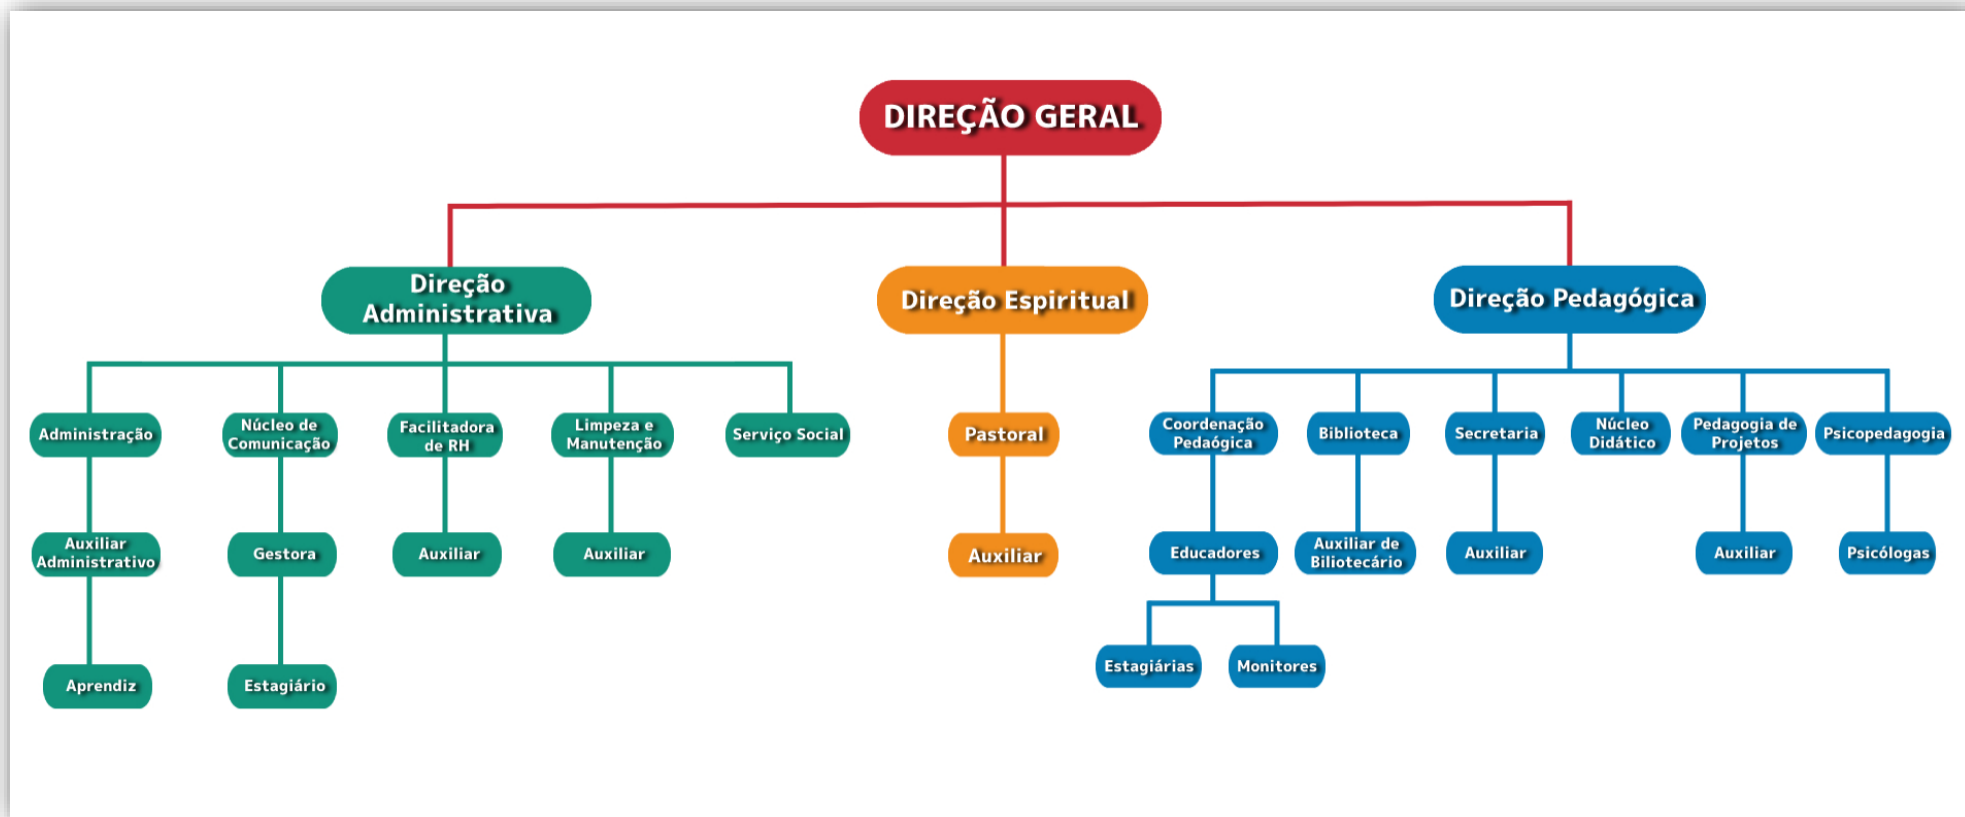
DIREÇÃO GERAL

Direção Administrativa

Direção Espiritual

Direção Pedagógica

Administração

Núcleo de Comunicação

Facilitadora de RH

Limpeza e Manutenção

Serviço Social

Pastoral

Coordenação Pedagógica

Biblioteca

Secretaria

Núcleo Didático

Pedagogia de Projetos

Psicopedagogia

Auxiliar Administrativo

Gestora

Auxiliar

Auxiliar

Auxiliar

Educadores

Auxiliar de Biliotecário

Auxiliar

Auxiliar

Psicólogas

Aprendiz

Estagiário

Estagiárias

Monitores